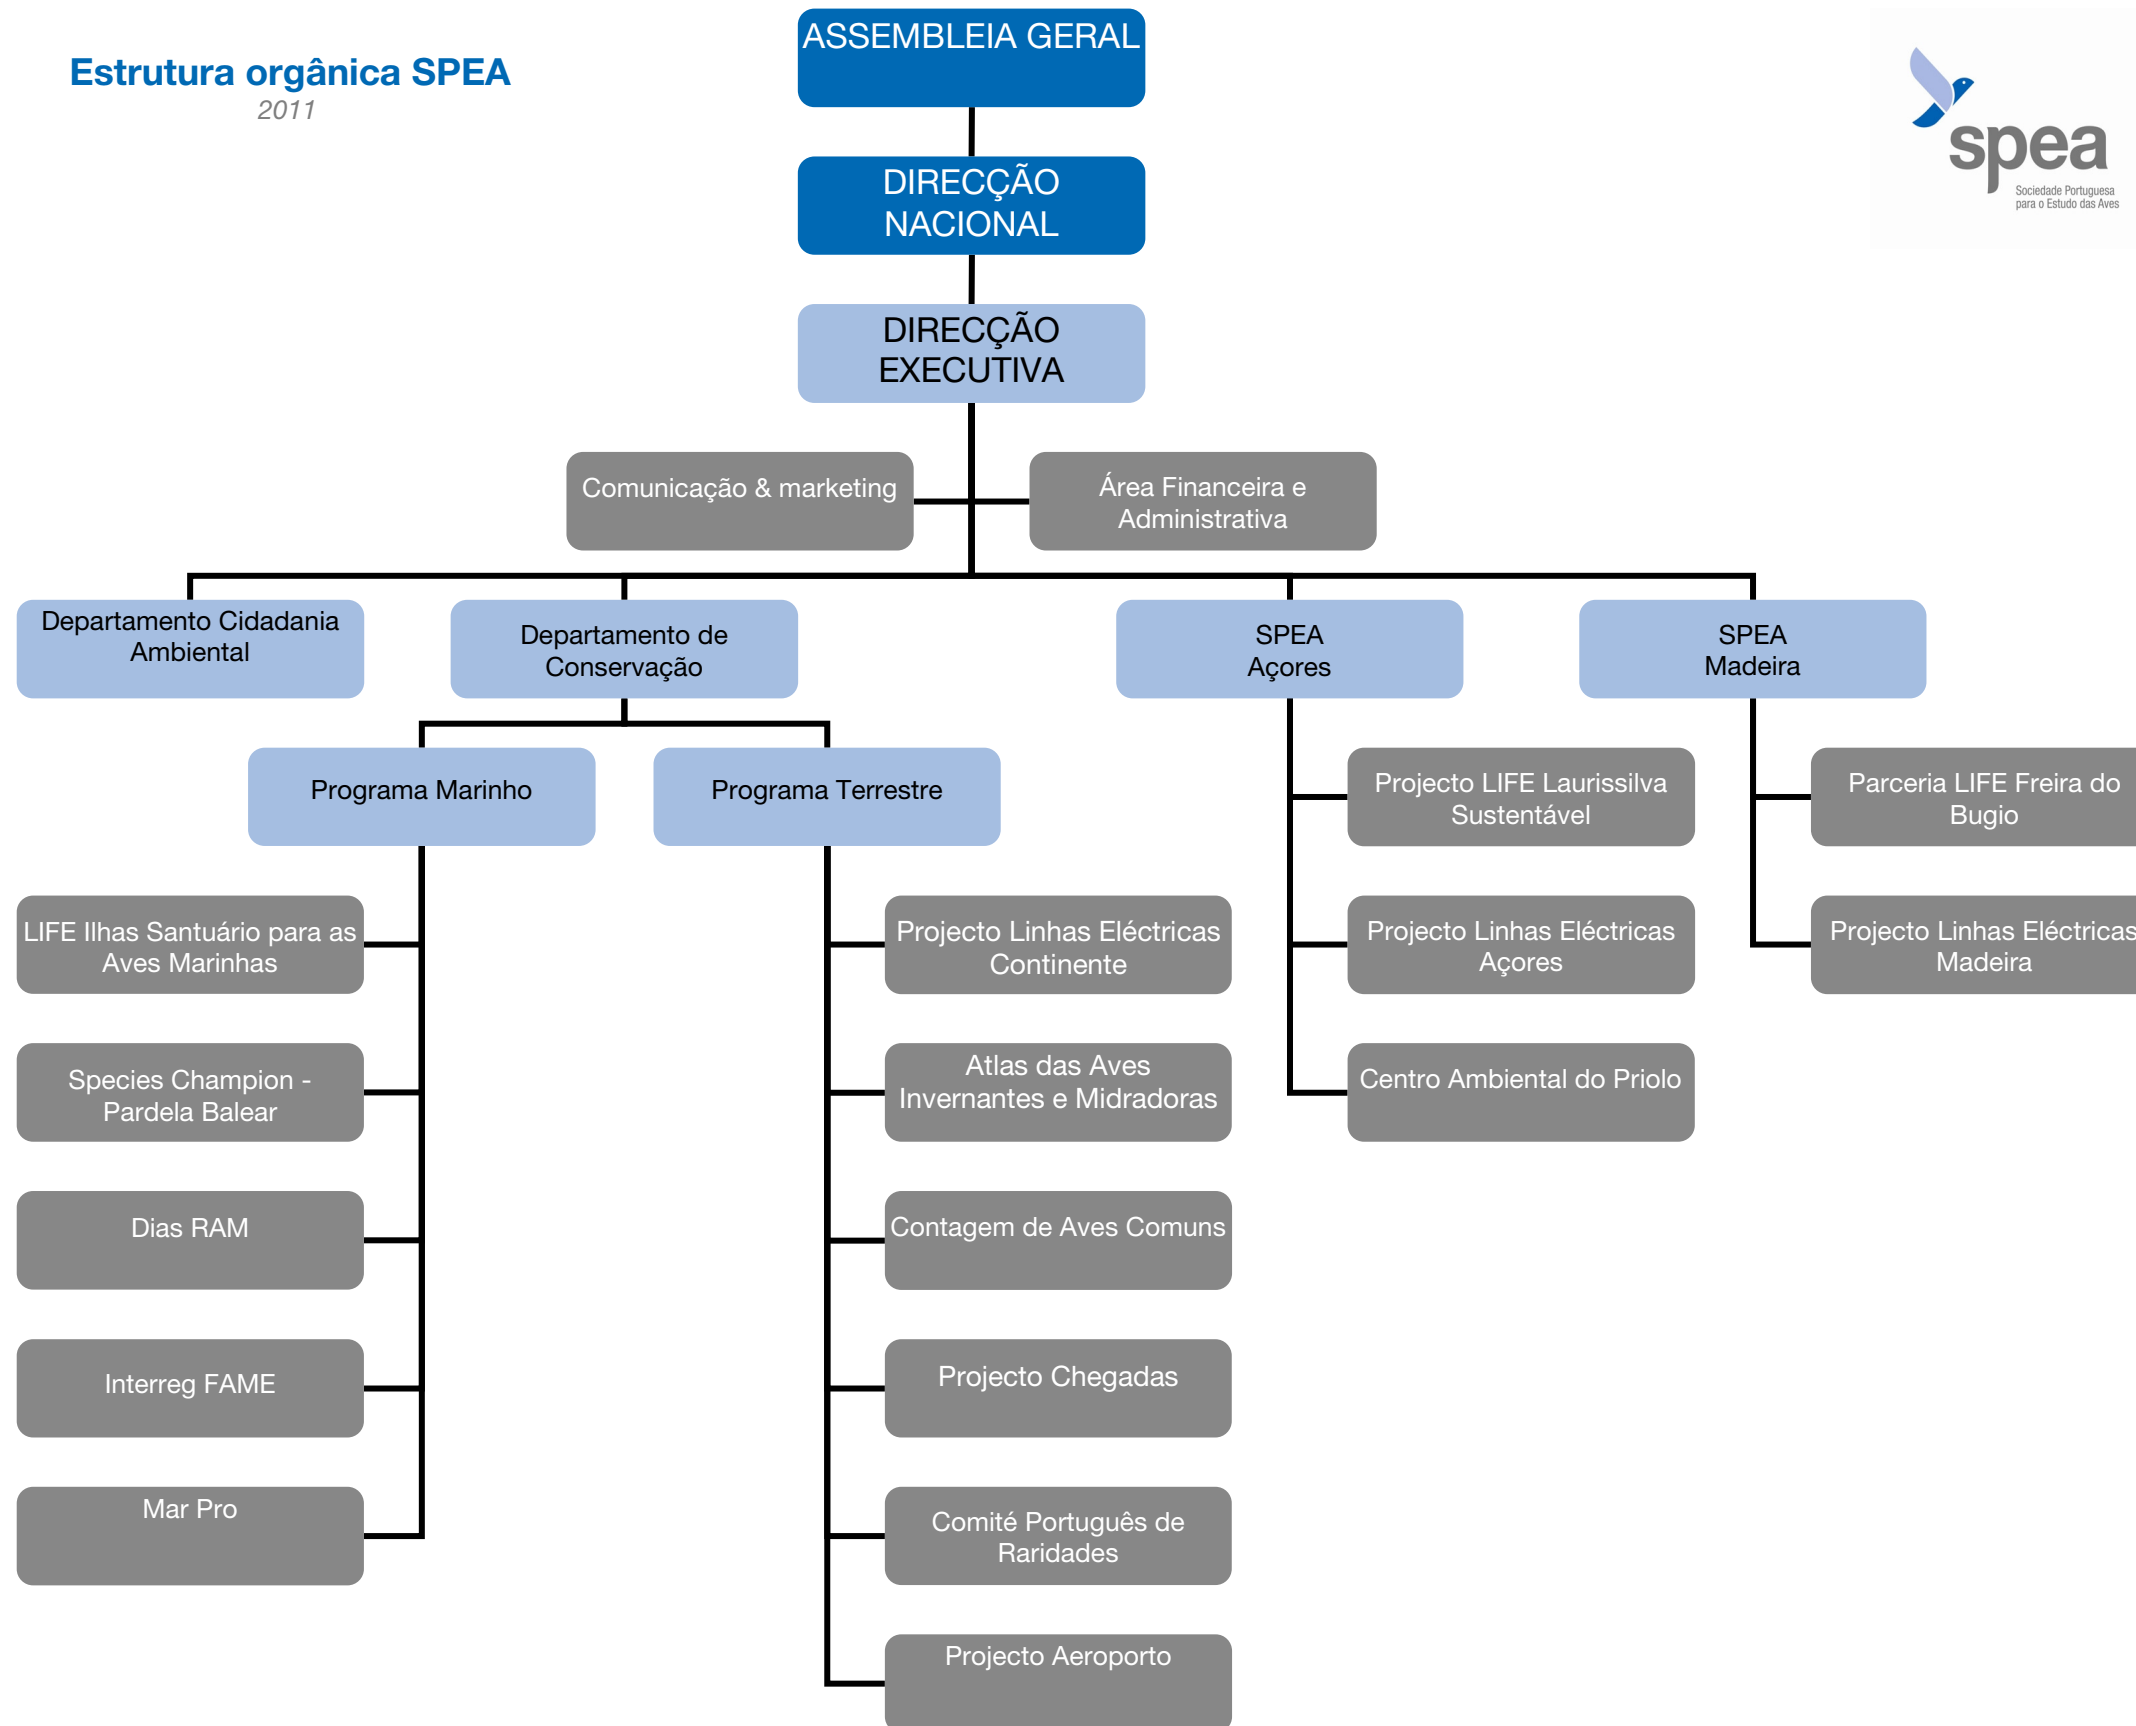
Estrutura orgânica SPEA
2011

spea
Sociedade Portuguesa para o Estudo das Aves

ASSEMBLEIA GERAL

DIRECÇÃO NACIONAL

DIRECÇÃO EXECUTIVA

Comunicação & marketing

Área Financeira e Administrativa

Departamento Cidadania Ambiental

Departamento de Conservação

SPEA Açores

SPEA Madeira

Programa Marinho

Programa Terrestre

LIFE Ilhas Santuário para as Aves Marinhas

Species Champion - Pardela Balear

Dias RAM

Interreg FAME

Mar Pro

Projecto Linhas Eléctricas Continente

Atlas das Aves Invernantes e Midradoras

Contagem de Aves Comuns

Projecto Chegadas

Comité Português de Raridades

Projecto Aeroporto

Projecto LIFE Laurissilva Sustentável

Projecto Linhas Eléctricas Açores

Centro Ambiental do Priolo

Parceria LIFE Freira do Bugio

Projecto Linhas Eléctricas Madeira